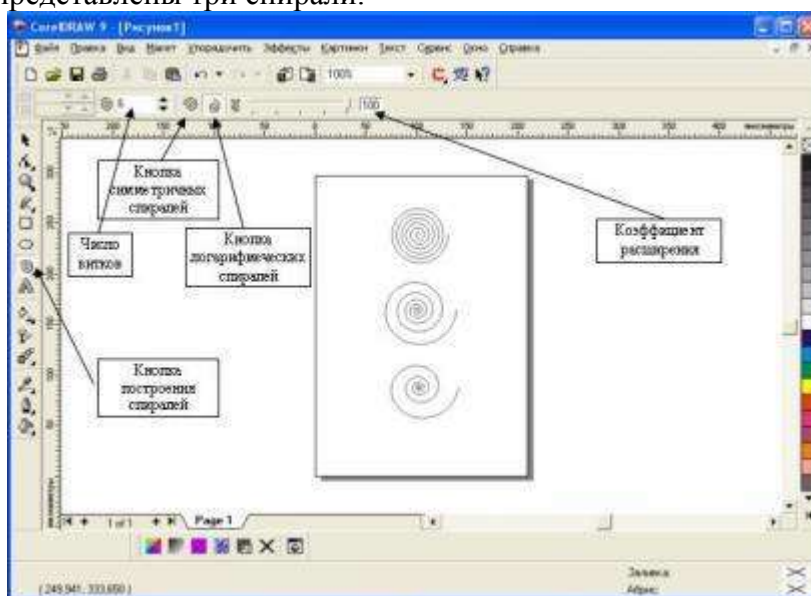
представлены три спирали.

CorelDRAW 9 - [Рисунок1]

Файл Правка Вид Макет Упорядочить Эффекты Картинки Текст Сервис Окно Справка

100%

6

100

Кнопка симметричных спиралей

Число витков

Кнопка логарифмических спиралей

Коэффициент расширения

Кнопка построения спиралей

1 of 1

Page 1

Заливка

Абрис

(249,941; 333,650)